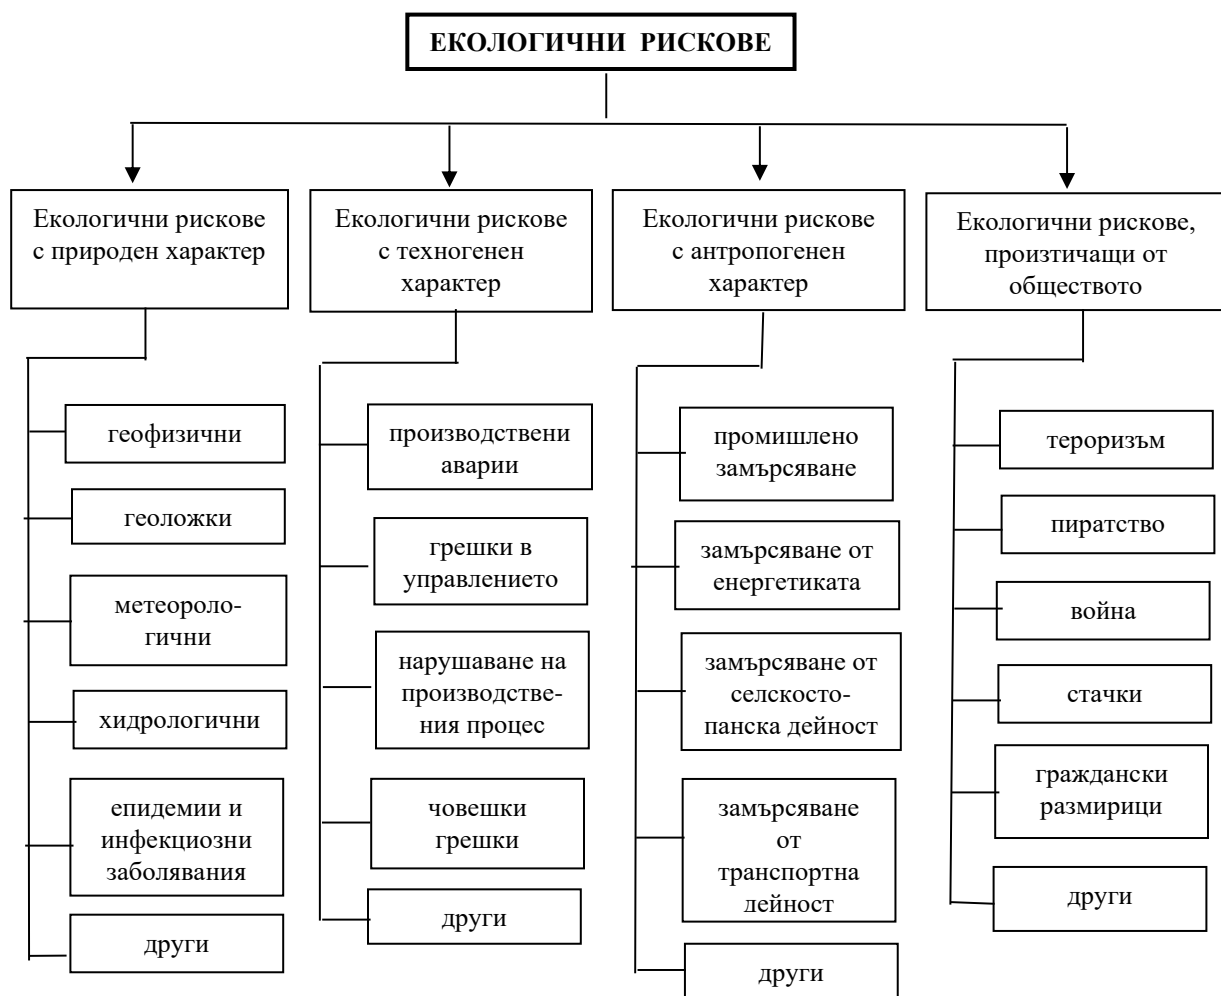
ЕКОЛОГИЧНИ РИСКОВЕ

Екологични рискове с природен характер

геофизични

геоложки

метеорологични

хидрологични

епидемии и инфекциозни заболявания

други

Екологични рискове с техногенен характер

производствени аварии

грешки в управлението

нарушаване на производствения процес

човешки грешки

други

Екологични рискове с антропогенен характер

промишлено замърсяване

замърсяване от енергетиката

замърсяване от селскостопанска дейност

замърсяване от транспортна дейност

други

Екологични рискове, произтичащи от обществото

тероризъм

пиратство

война

стачки

граждански размирици

други